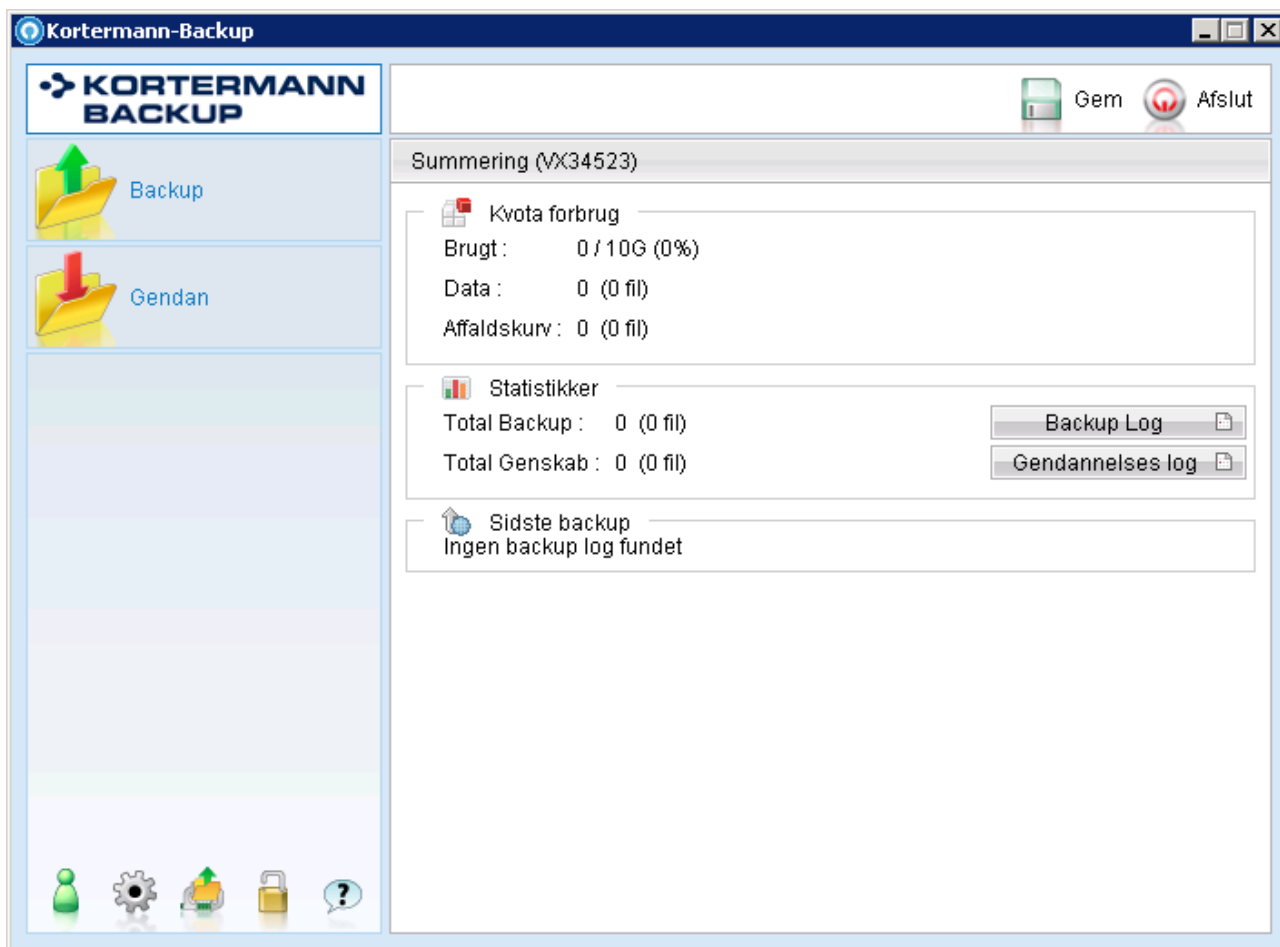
Kortermann-Backup

KORTERMANN BACKUP

Gem Afslut

Backup

Gendan

Summering (VX34523)

Kvota forbrug
Brugt : 0 / 10G (0%)
Data : 0 (0 fil)
Affaldskurv : 0 (0 fil)

Statistikker
Total Backup : 0 (0 fil)
Total Genskab : 0 (0 fil)
Backup Log
Gendannelses log

Sidste backup
Ingen backup log fundet